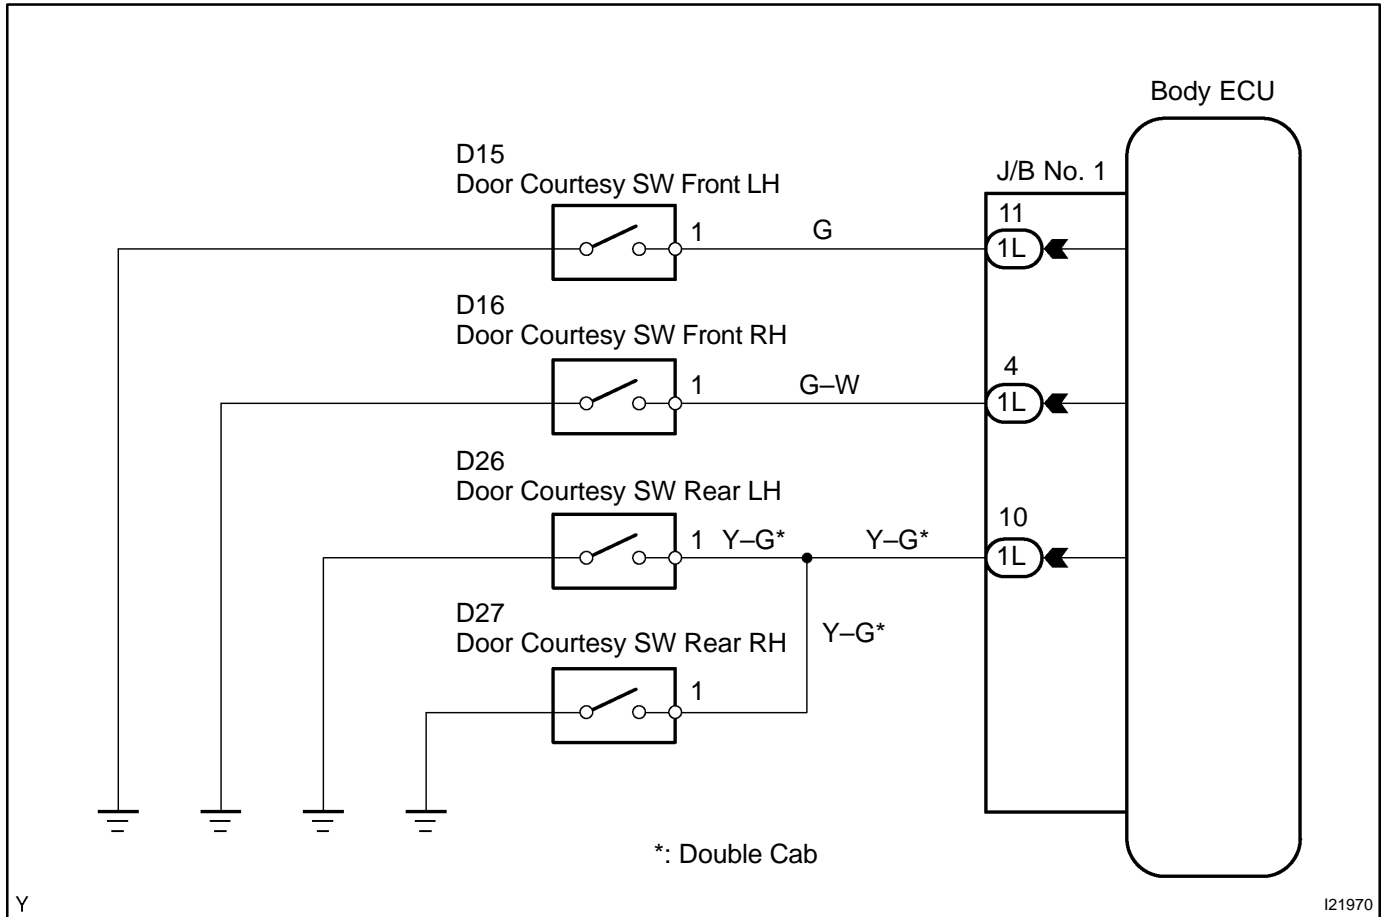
Body ECU

D15
Door Courtesy SW Front LH

J/B No. 1

11

1 G

1L

D16
Door Courtesy SW Front RH

4

1 G–W

1L

D26
Door Courtesy SW Rear LH

10

1 Y–G* Y–G*

1L

D27
Door Courtesy SW Rear RH

Y–G*

1

*: Double Cab

Y

I21970